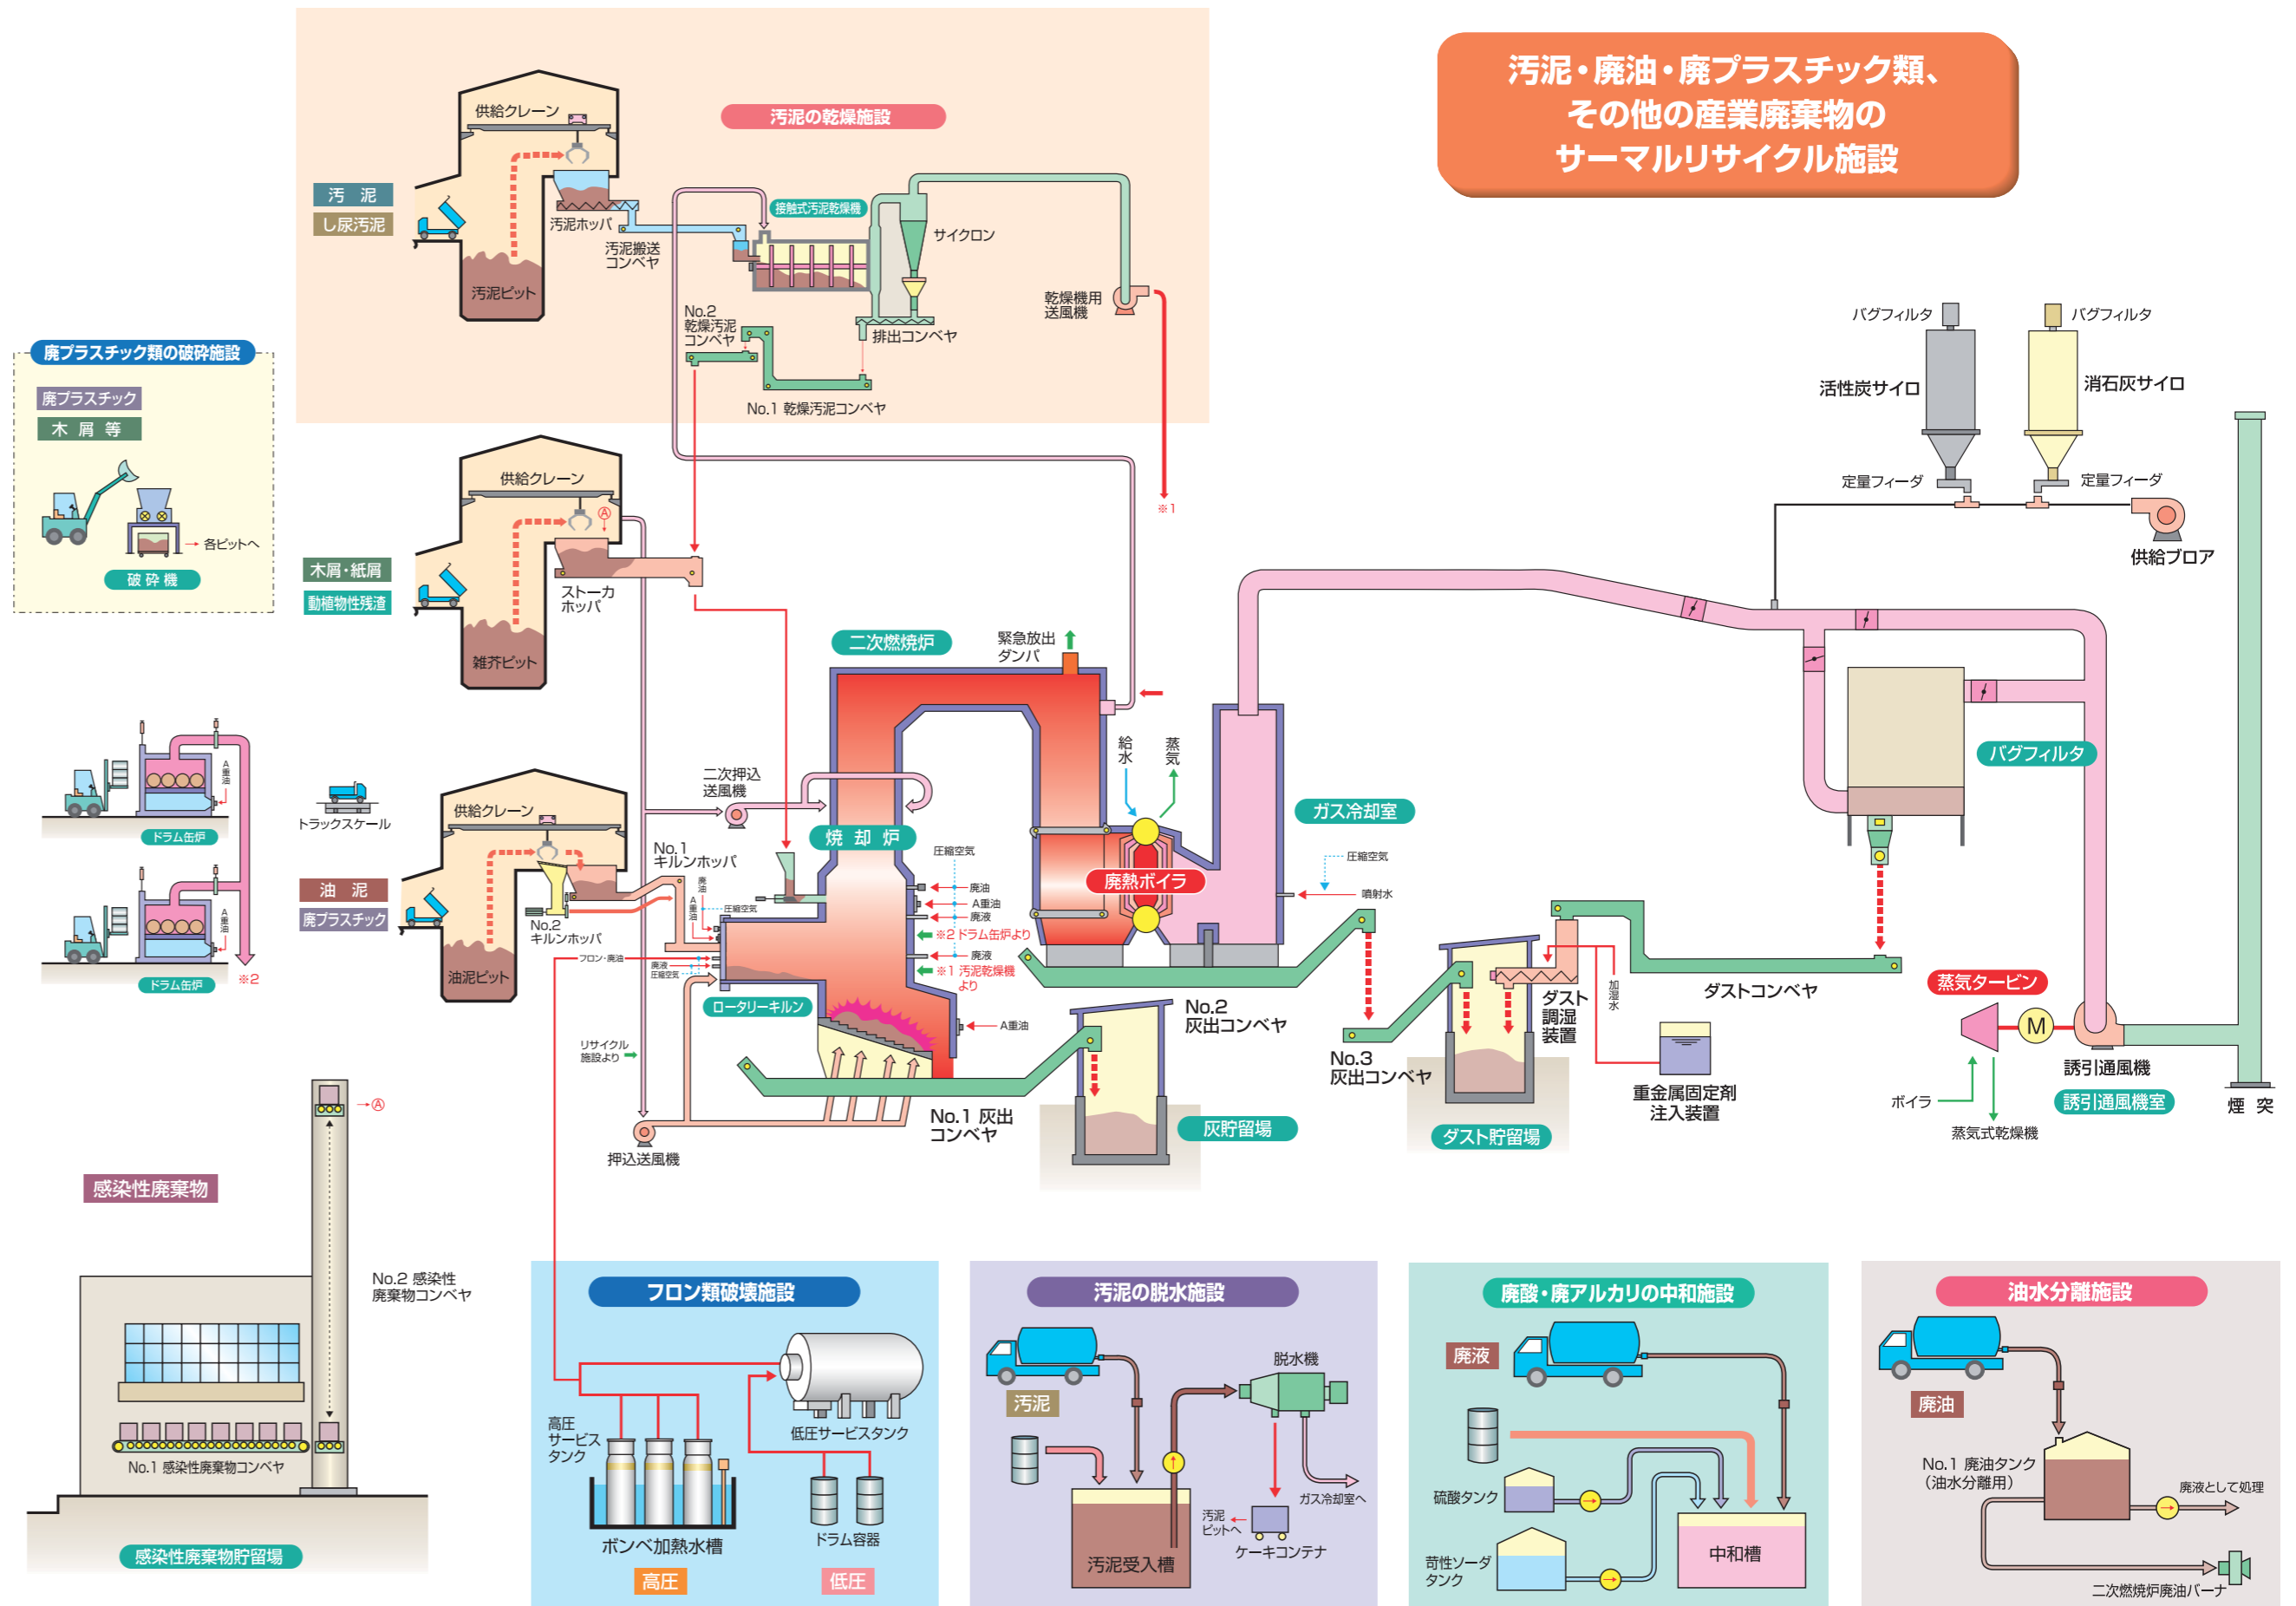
汚泥・廃油・廃プラスチック類、
その他の産業廃棄物の
サーマルリサイクル施設

汚泥の乾燥施設

供給クレーン
汚 泥
し尿汚泥
汚泥ホッパ
汚泥搬送コンベヤ
汚泥ピット
接触式汚泥乾燥機
サイクロン
乾燥機用送風機
No.2 乾燥汚泥コンベヤ
排出コンベヤ
No.1 乾燥汚泥コンベヤ
※1

廃プラスチック類の破砕施設
廃プラスチック
木 屑 等
各ピットへ
破 砕 機

供給クレーン
Ⓐ
木屑・紙屑
動植物性残渣
ストーカホッパ
雑芥ピット

バグフィルタ
バグフィルタ
活性炭サイロ
消石灰サイロ
定量フィーダ
定量フィーダ
供給ブロア

二次燃焼炉
緊急放出ダンパ
給水
蒸気
二次押込送風機
焼 却 炉
廃熱ボイラ
ガス冷却室
圧縮空気
噴射水
バグフィルタ

A重油
ドラム缶炉
A重油
ドラム缶炉
※2
トラックスケール
供給クレーン
油 泥
廃プラスチック
油泥ピット
No.1 キルンホッパ
No.2 キルンホッパ
廃油
重油
A重油
圧縮空気
圧縮空気
廃油
A重油
廃液
※2 ドラム缶炉より
廃液
※1 汚泥乾燥機より
フロン・廃油
廃液
圧縮空気
ロータリーキルン
A重油
リサイクル施設より
押込送風機
No.1 灰出コンベヤ
No.2 灰出コンベヤ
灰貯留場
No.3 灰出コンベヤ
ダスト調湿装置
加湿水
ダスト貯留場
ダストコンベヤ
重金属固定剤注入装置
蒸気タービン
M
ボイラ
蒸気式乾燥機
誘引通風機
誘引通風機室
煙 突

→Ⓐ
感染性廃棄物
No.2 感染性廃棄物コンベヤ
No.1 感染性廃棄物コンベヤ
感染性廃棄物貯留場

フロン類破壊施設
高圧サービスタンク
低圧サービスタンク
ボンベ加熱水槽
ドラム容器
高圧
低圧

汚泥の脱水施設
汚泥
脱水機
ガス冷却室へ
汚泥ピットへ
ケーキコンテナ
汚泥受入槽

廃酸・廃アルカリの中和施設
廃液
硫酸タンク
苛性ソーダタンク
中和槽

油水分離施設
廃油
No.1 廃油タンク（油水分離用）
廃液として処理
二次燃焼炉廃油バーナ